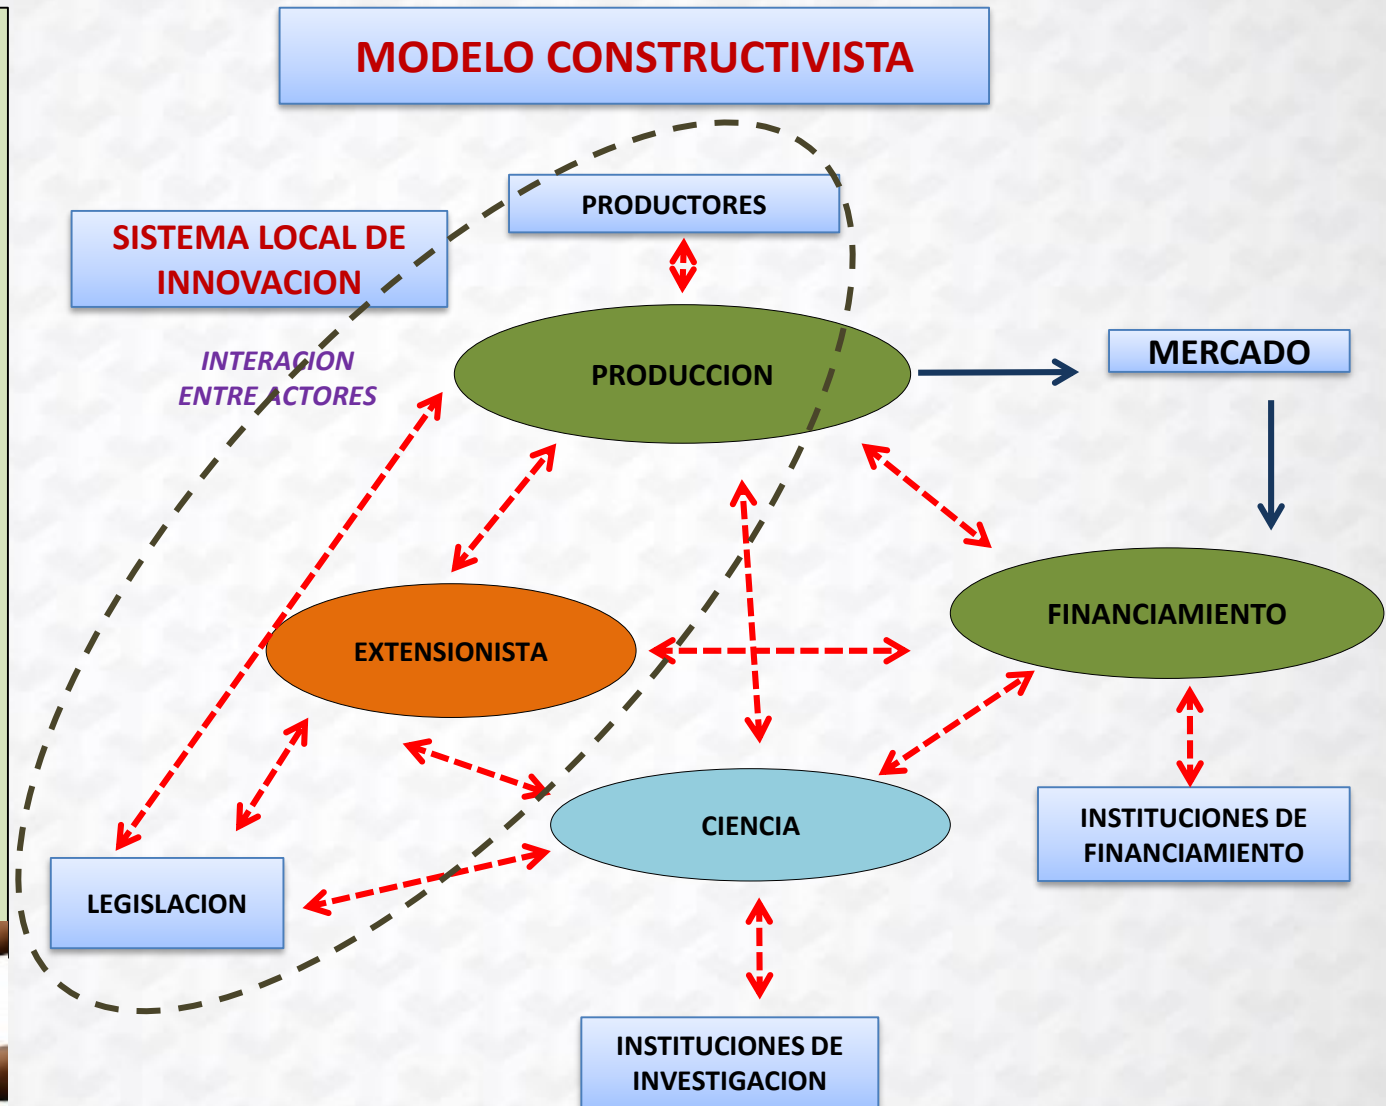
MODELO CONSTRUCTIVISTA

SISTEMA LOCAL DE INNOVACION

PRODUCTORES

INTERACION ENTRE ACTORES

PRODUCCION

MERCADO

EXTENSIONISTA

FINANCIAMIENTO

CIENCIA

LEGISLACION

INSTITUCIONES DE FINANCIAMIENTO

INSTITUCIONES DE INVESTIGACION